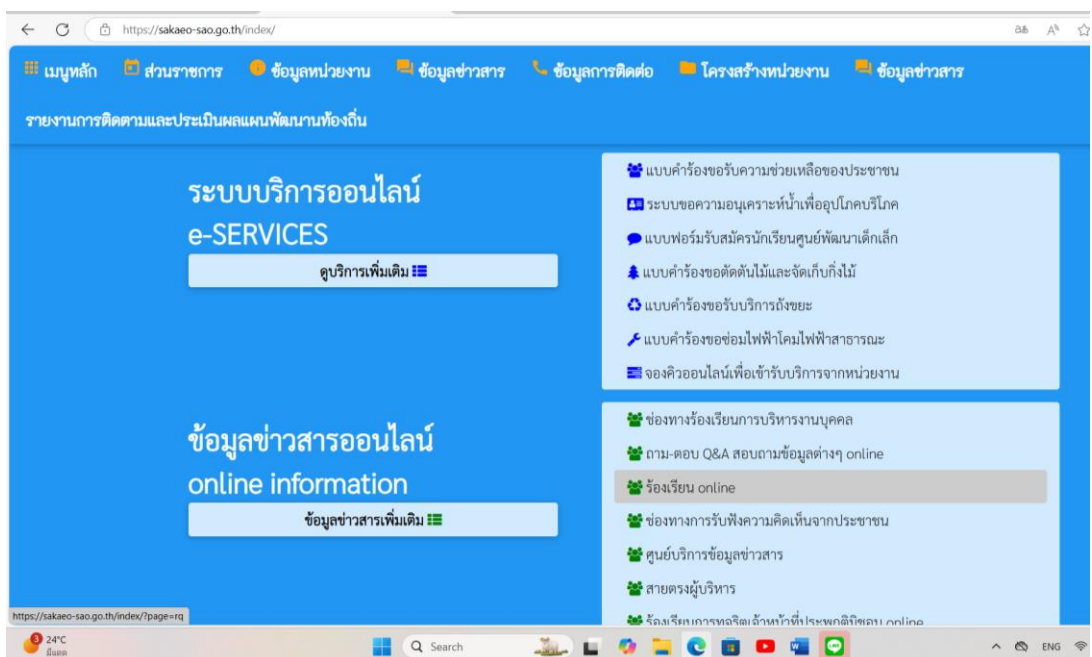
https://sakaeo-sao.go.th/index/

เมนูหลัก ส่วนราชการ ข้อมูลหน่วยงาน ข้อมูลข่าวสาร ข้อมูลการติดต่อ โครงสร้างหน่วยงาน ข้อมูลข่าวสาร

รายงานการติดตามและประเมินผลแผนพัฒนาท้องถิ่น

ระบบบริการออนไลน์
e-SERVICES

ดูบริการเพิ่มเติม

แบบคำร้องขอรับความช่วยเหลือของประชาชน
ระบบขอความอนุเคราะห์น้ำเพื่ออุปโภคบริโภค
แบบฟอร์มรับสมัครนักเรียนศูนย์พัฒนาเด็กเล็ก
แบบคำร้องขอตัดต้นไม้และจัดเก็บกิ่งไม้
แบบคำร้องขอรับบริการถังขยะ
แบบคำร้องขอซ่อมไฟฟ้าโคมไฟฟ้าสาธารณะ
จองคิวออนไลน์เพื่อเข้ารับบริการจากหน่วยงาน

ข้อมูลข่าวสารออนไลน์
online information

ข้อมูลข่าวสารเพิ่มเติม

ช่องทางร้องเรียนการบริหารงานบุคคล
ถาม-ตอบ Q&A สอบถามข้อมูลต่างๆ online
ร้องเรียน online
ช่องทางการรับฟังความคิดเห็นจากประชาชน
ศูนย์บริการข้อมูลข่าวสาร
สายตรงผู้บริหาร
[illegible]

https://sakaeo-sao.go.th/index/?page=rq

24°C
Search
ENG